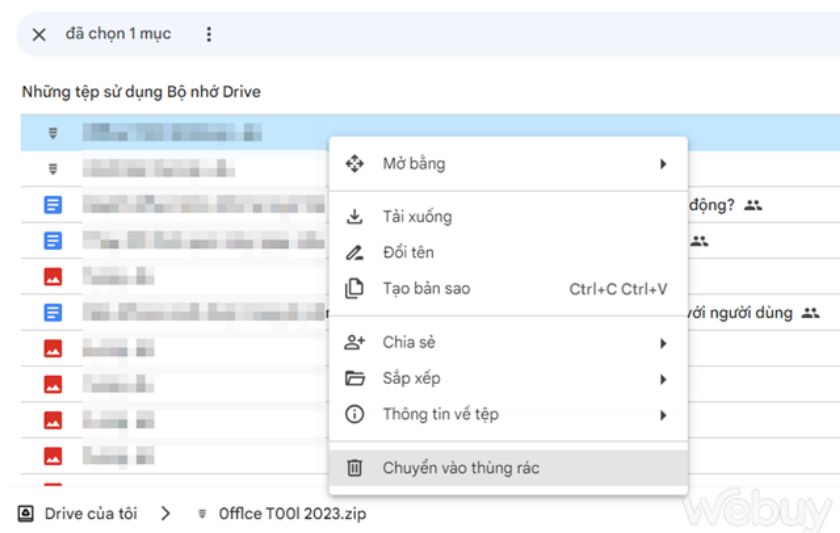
đã chọn 1 mục

Những tệp sử dụng Bộ nhớ Drive

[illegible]
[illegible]
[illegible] động?
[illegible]
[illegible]
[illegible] với người dùng
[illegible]
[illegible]
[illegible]
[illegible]

Mở bằng
Tải xuống
Đổi tên
Tạo bản sao Ctrl+C Ctrl+V
Chia sẻ
Sắp xếp
Thông tin về tệp
Chuyển vào thùng rác

Drive của tôi > Offlce TOOl 2023.zip

Webuy